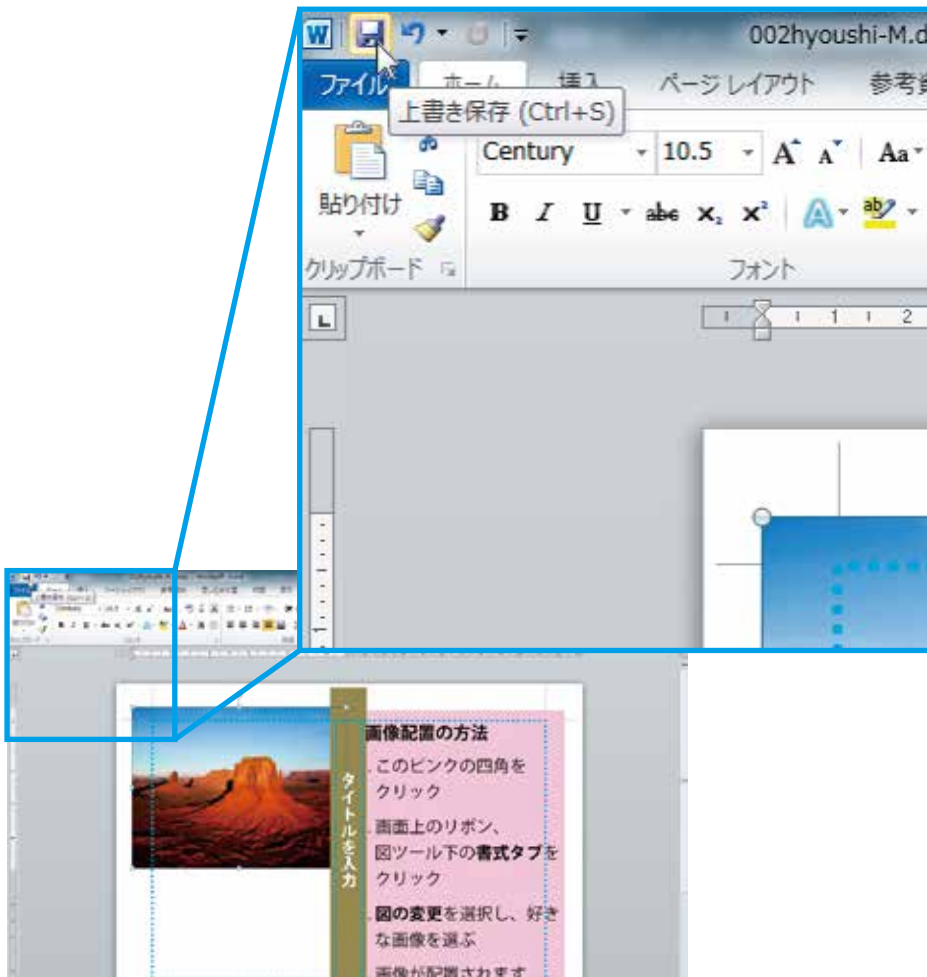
002hyoushi-M.d

ファイル

ホーム

挿入

ページ レイアウト

参考

上書き保存 (Ctrl+S)

貼り付け

Century

10.5

Aa

B I U abc $x_2$ $x^2$

クリップボード

フォント

画像配置の方法

・このピンクの四角をクリック

・画面上のリボン、図ツール下の書式タブをクリック

・図の変更を選択し、好きな画像を選ぶ

・画像が配置されます

タイトルを入力